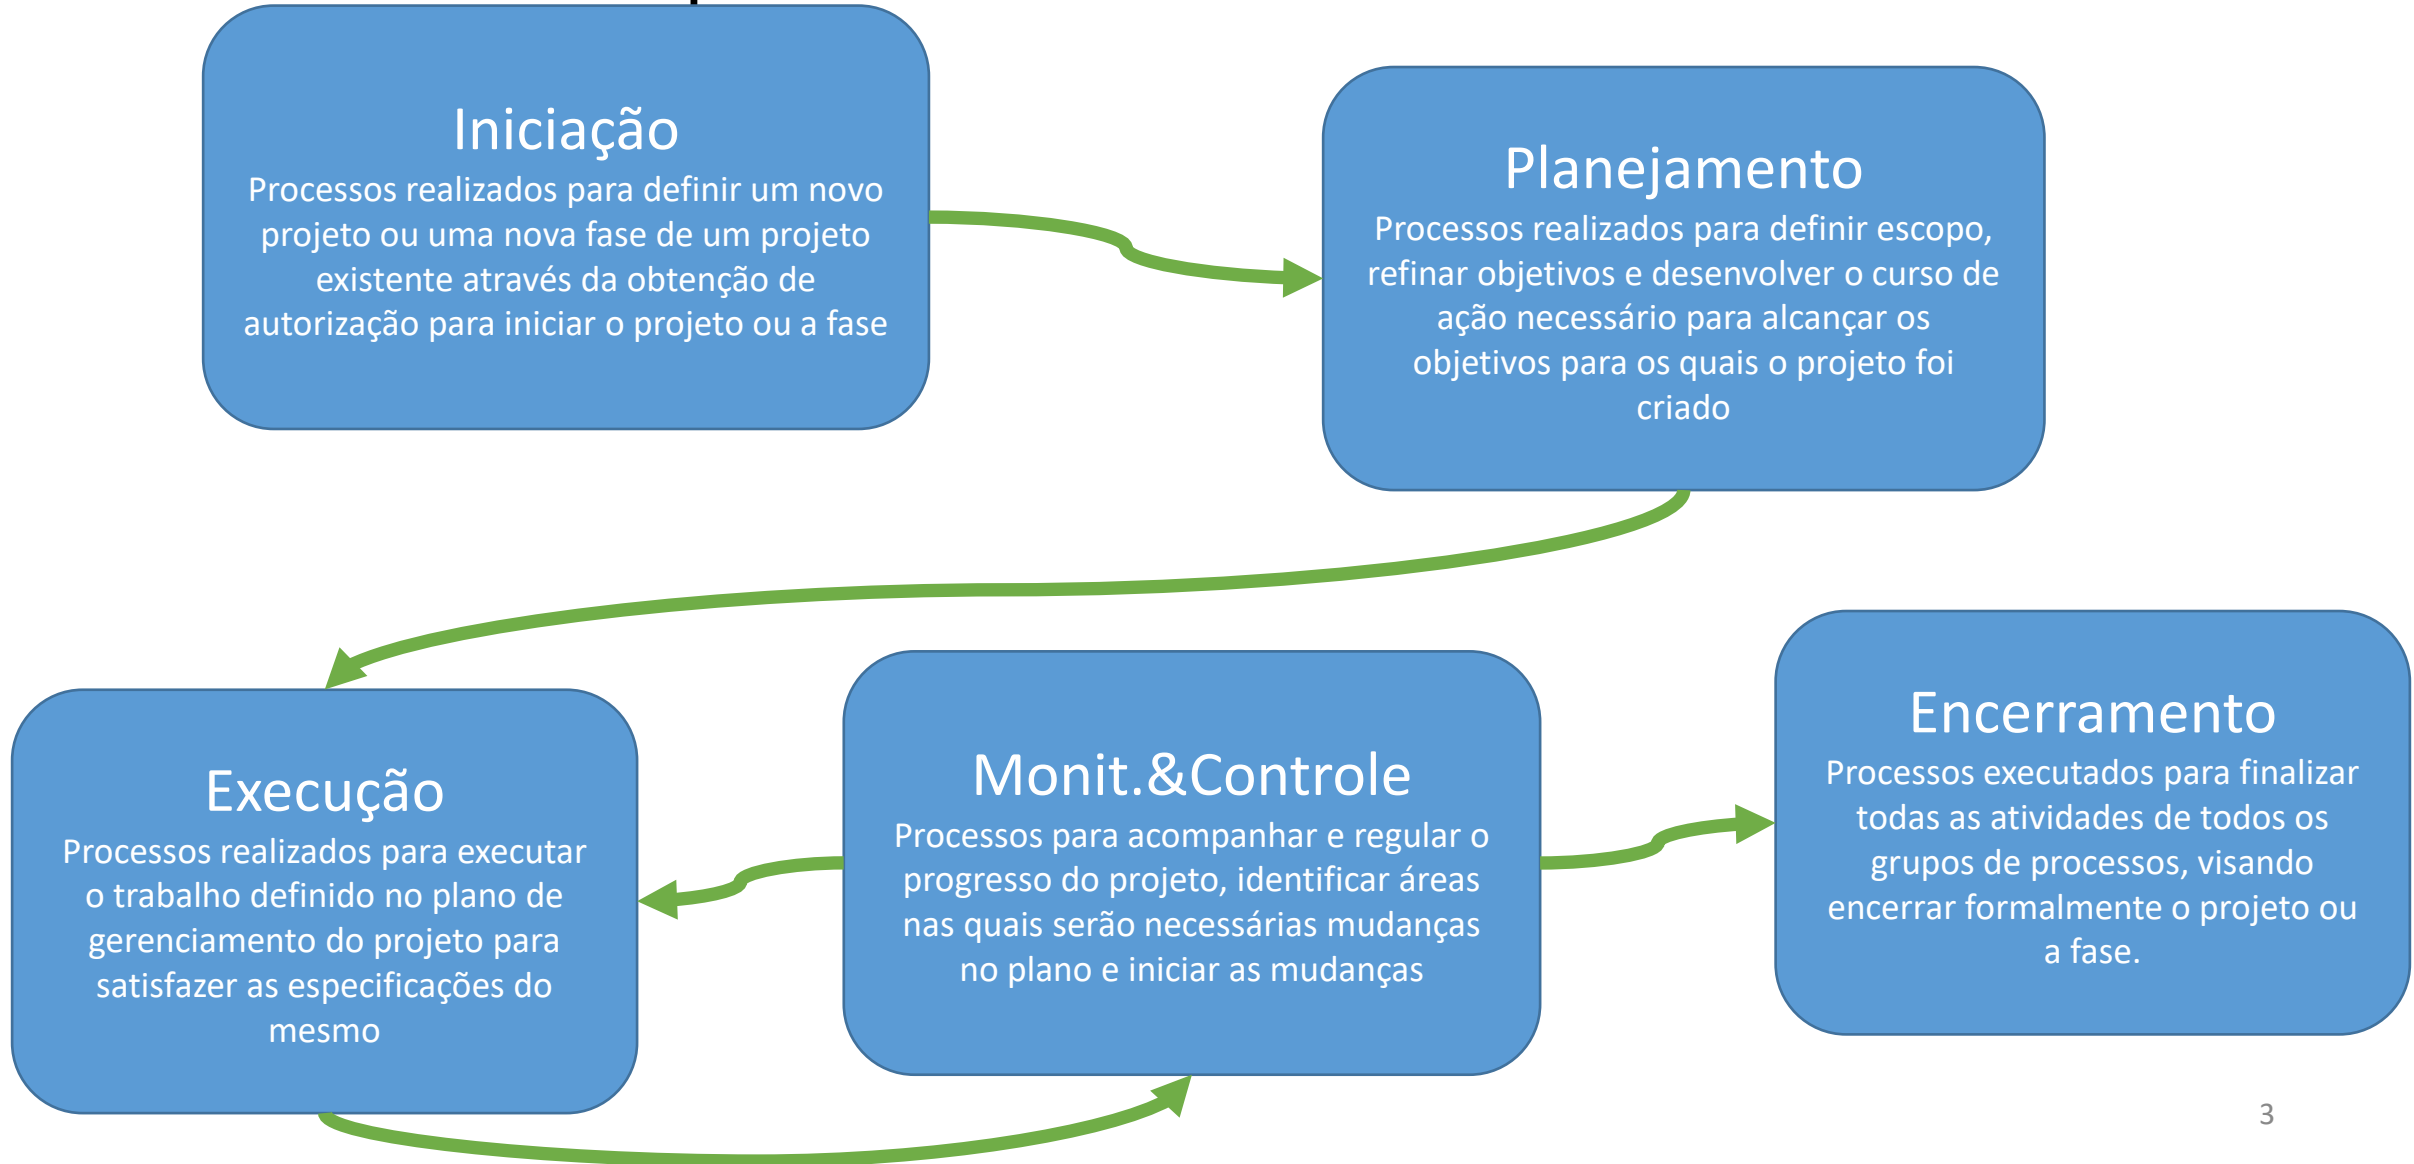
Iniciação
Processos realizados para definir um novo projeto ou uma nova fase de um projeto existente através da obtenção de autorização para iniciar o projeto ou a fase

Planejamento
Processos realizados para definir escopo, refinar objetivos e desenvolver o curso de ação necessário para alcançar os objetivos para os quais o projeto foi criado

Execução
Processos realizados para executar o trabalho definido no plano de gerenciamento do projeto para satisfazer as especificações do mesmo

Monit.&Controle
Processos para acompanhar e regular o progresso do projeto, identificar áreas nas quais serão necessárias mudanças no plano e iniciar as mudanças

Encerramento
Processos executados para finalizar todas as atividades de todos os grupos de processos, visando encerrar formalmente o projeto ou a fase.

3